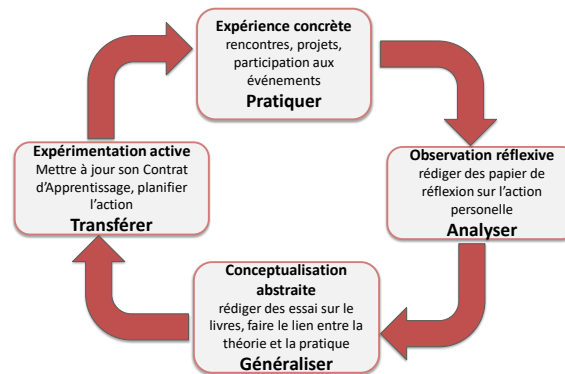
Expérience concrète
rencontres, projets, participation aux événements
Pratiquer

Observation réflexive
rédiger des papier de réflexion sur l'action personelle
Analyser

Conceptualisation abstraite
rédiger des essai sur le livres, faire le lien entre la théorie et la pratique
Généraliser

Expérimentation active
Mettre à jour son Contrat d'Apprentissage, planifier l'action
Transférer